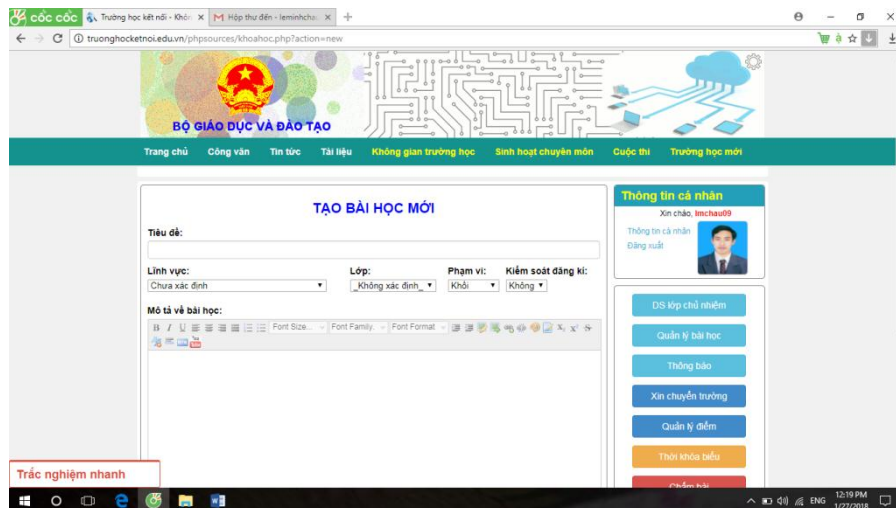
CỐC CỐC Trường học kết nối - Khóa × Hộp thư đến - leminhchau × +

truonghocketnoi.edu.vn/phpsources/khoahoc.php?action=new

BỘ GIÁO DỤC VÀ ĐÀO TẠO

Trang chủ Công văn Tin tức Tài liệu Không gian trường học Sinh hoạt chuyên môn Cuộc thi Trường học mới

TẠO BÀI HỌC MỚI

Tiêu đề:

Lĩnh vực: Chưa xác định

Lớp: _Không xác định_

Phạm vi: Khối

Kiểm soát đăng kí: Không

Mô tả về bài học:

Font Size... Font Family. Font Format

Thông tin cá nhân

Xin chào, lmchau09

Thông tin cá nhân

Đăng xuất

DS lớp chủ nhiệm

Quản lý bài học

Thông báo

Xin chuyển trường

Quản lý điểm

Thời khóa biểu

Chấm bài

Trắc nghiệm nhanh

ENG 12:19 PM 1/27/2018